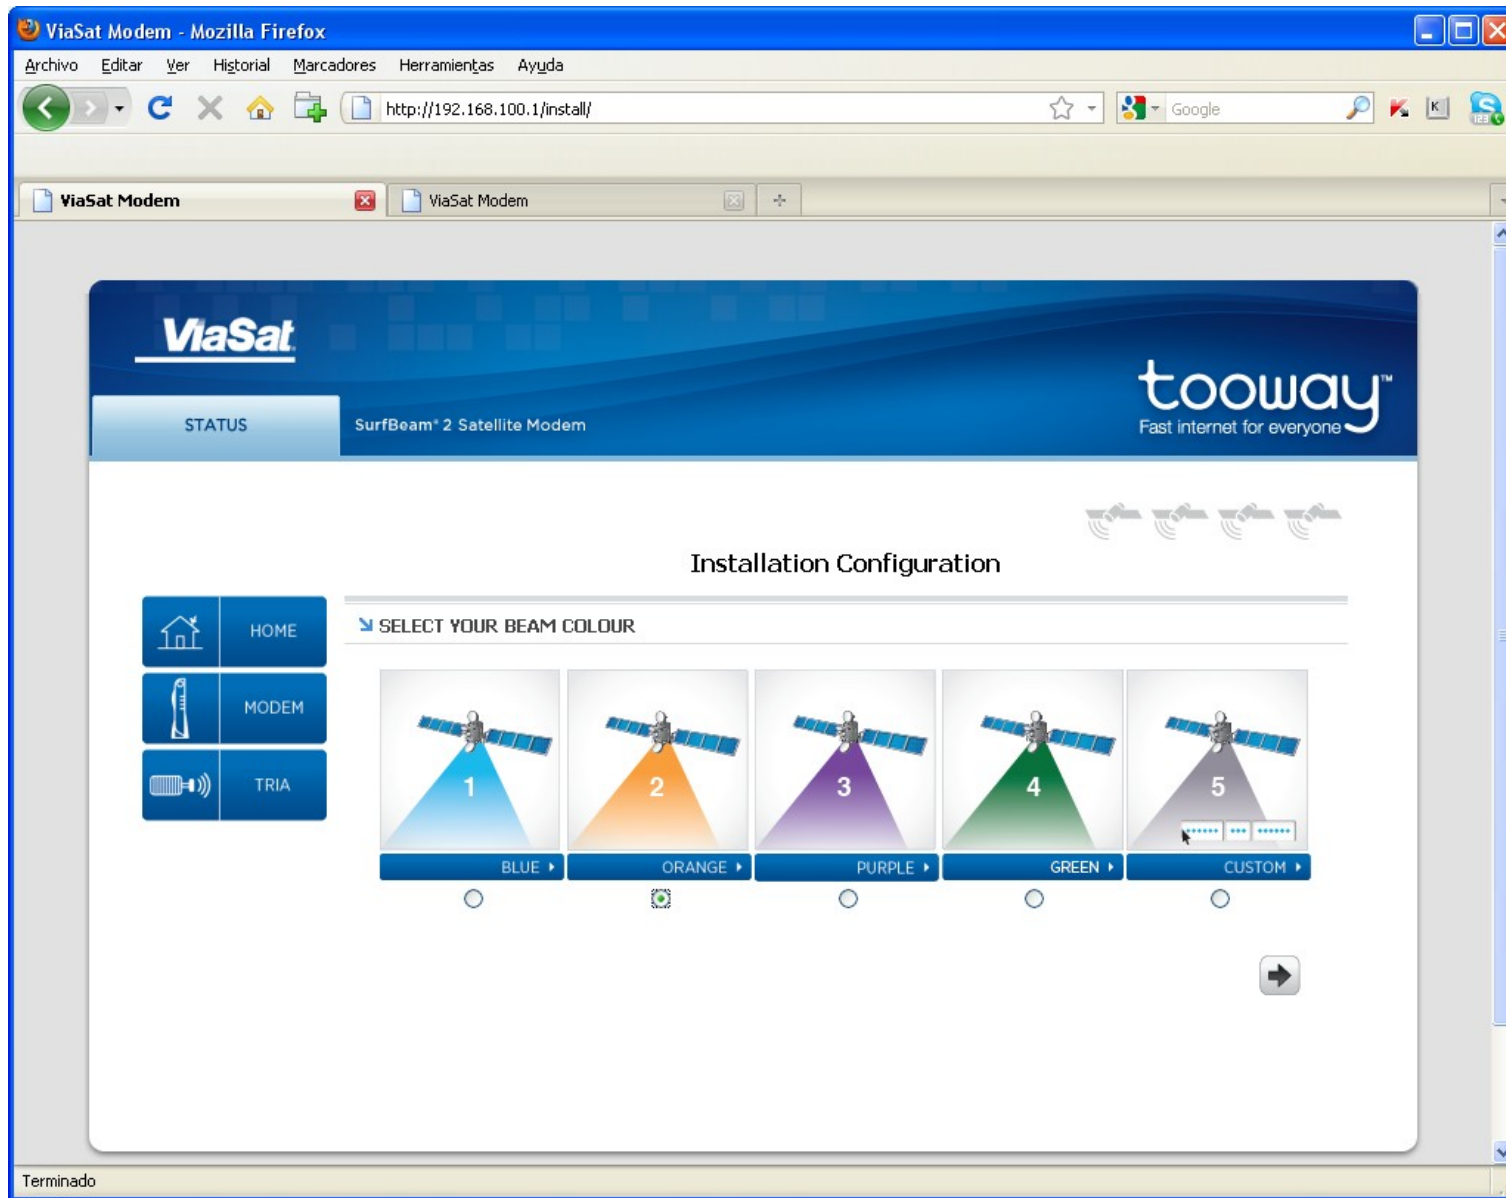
ViaSat Modem - Mozilla Firefox

Archivo Editar Ver Historial Marcadores Herramientas Ayuda

http://192.168.100.1/install/

Google

ViaSat Modem

ViaSat Modem

ViaSat

STATUS

SurfBeam® 2 Satellite Modem

tooway™
Fast internet for everyone

Installation Configuration

HOME

MODEM

TRIA

SELECT YOUR BEAM COLOUR

1

2

3

4

5

BLUE

ORANGE

PURPLE

GREEN

CUSTOM

Terminado